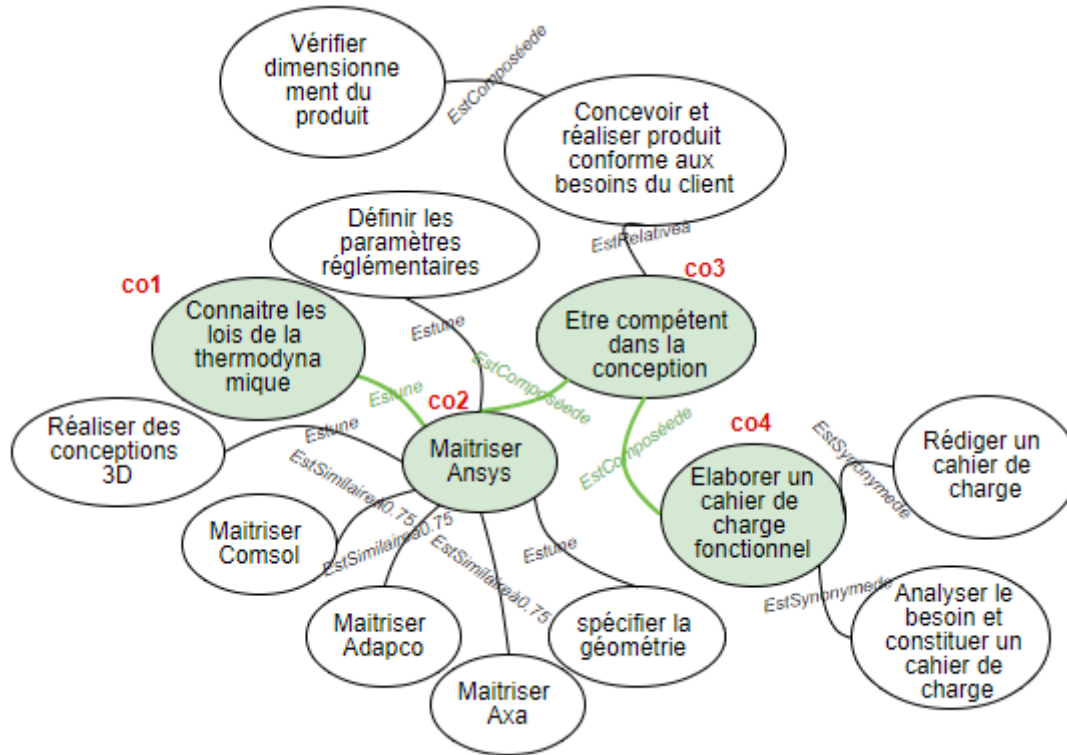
Vérifier dimensionnement du produit

EstComposéede

Concevoir et réaliser produit conforme aux besoins du client

EstRelativea

Définir les paramètres réglémentaires

co1

Connaitre les lois de la thermodynamique

Estune

co3

Etre compétent dans la conception

EstComposéede

Estune

co2

Maitriser Ansys

EstComposéede

co4

Réaliser des conceptions 3D

Estune

EstSimilairea0.75

EstSynonymede

Rédiger un cahier de charge

Elaborer un cahier de charge fonctionnel

Maitriser Comsol

EstSimilairea0.75

EstSimilairea0.75

Estune

EstSynonymede

Analyser le besoin et constituer un cahier de charge

Maitriser Adapco

spécifier la géométrie

Maitriser Axa